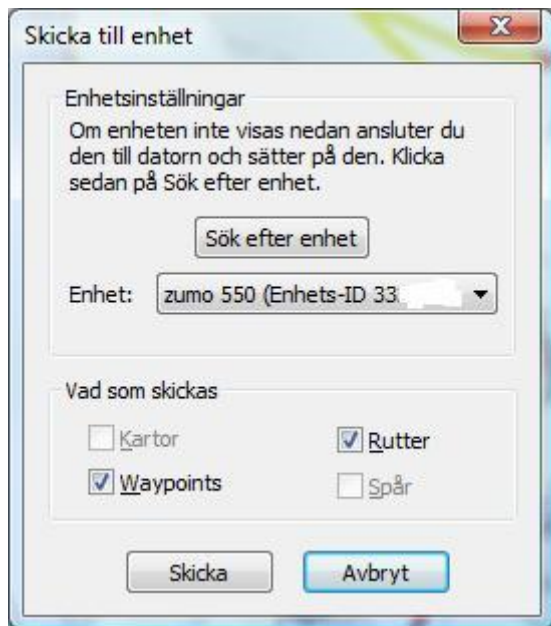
Skicka till enhet

Enhetsinställningar

Om enheten inte visas nedan ansluter du den till datorn och sätter på den. Klicka sedan på Sök efter enhet.

Sök efter enhet

Enhet: zumo 550 (Enhets-ID 33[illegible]

Vad som skickas

Kartor

Rutter

Waypoints

Spår

Skicka

Avbryt